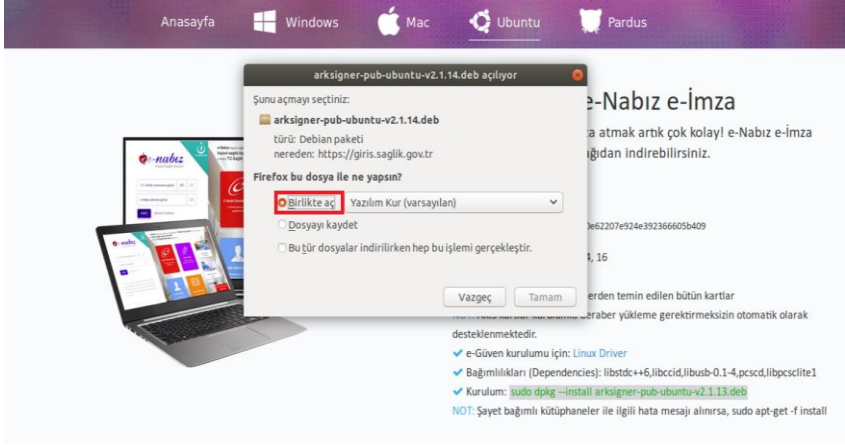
Anasayfa Windows Mac Ubuntu Pardus

arksigner-pub-ubuntu-v2.1.14.deb açılıyor

Şunu açmayı seçtiniz:

arksigner-pub-ubuntu-v2.1.14.deb

türü: Debian paketi
nereden: https://giris.saglik.gov.tr

Firefox bu dosya ile ne yapsın?

Birlikte aç Yazılım Kur (varsayılan)

Dosyayı kaydet

Bu tür dosyalar indirilirken hep bu işlemi gerçekleştir.

Vazgeç Tamam

e-Nabız e-İmza

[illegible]a atmak artık çok kolay! e-Nabız e-İmza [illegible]ağıdan indirebilirsiniz.

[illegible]0e62207e924e392366605b409

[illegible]4, 16

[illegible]erden temin edilen bütün kartlar

NOT: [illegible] beraber yükleme gerektirmeksizin otomatik olarak desteklenmektedir.

e-Güven kurulumu için: Linux Driver

Bağımlılıkları (Dependencies): libstdc++6,libccid,libusb-0.1-4,pcscd,libpcsclite1

Kurulum: sudo dpkg --install arksigner-pub-ubuntu-v2.1.13.deb

NOT: Şayet bağımlı kütüphaneler ile ilgili hata mesajı alınırsa, sudo apt-get -f install